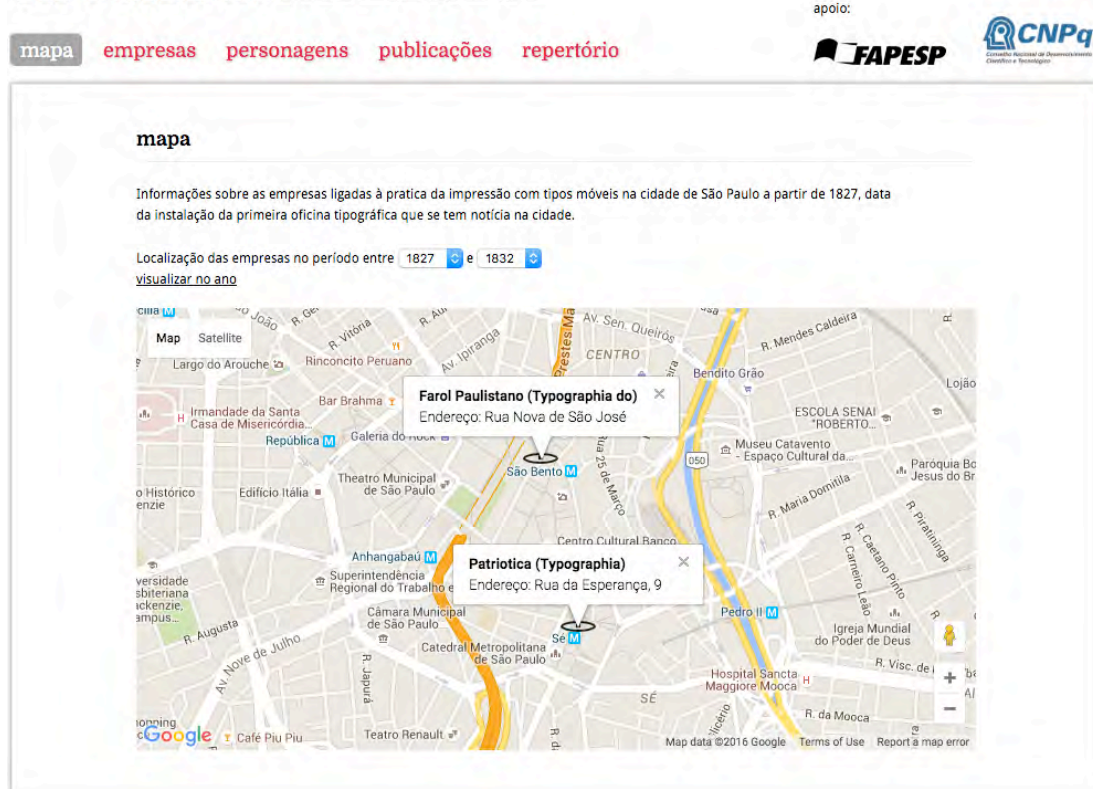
apoio:

mapa empresas personagens publicações repertório

FAPESP

CNPq
Conselho Nacional de Desenvolvimento Científico e Tecnológico

mapa

Informações sobre as empresas ligadas à pratica da impressão com tipos móveis na cidade de São Paulo a partir de 1827, data da instalação da primeira oficina tipográfica que se tem notícia na cidade.

Localização das empresas no período entre 1827 e 1832
visualizar no ano

Map Satellite

Farol Paulistano (Typographia do)
Endereço: Rua Nova de São José

Patriotica (Typographia)
Endereço: Rua da Esperança, 9

cilia R. Vitória Av. Ipiranga Av. Sen. Queirós Prestes Maia CENTRO R. Mendes Caldeira Rinconcito Peruano Largo do Arouche Bendito Grão Lojão Bar Brahma Irmandade da Santa Casa de Misericórdia... ESCOLA SENAI "ROBERTO... República Galeria do Rock Museu Catavento - Espaço Cultural da... 050 São Bento Paróquia Bo Jesus do Br Theatro Municipal de São Paulo Edifício Itália R. 25 de Março R. Maria Domitila R. Piratininga Centro Cultural Banco Anhangabaú R. Caetano Pinto R. Carneiro Leão Superintendência Regional do Trabalho e... Câmara Municipal de São Paulo Pedro II R. Augusta Av. Nove de Julho Sé Igreja Mundial do Poder de Deus Catedral Metropolitana de São Paulo R. Jaguaribe R. Visc. de Hospital Sancta Maggiore Mooca SÉ R. da Mooca Café Piu Piu Teatro Renault

Google Map data ©2016 Google Terms of Use Report a map error